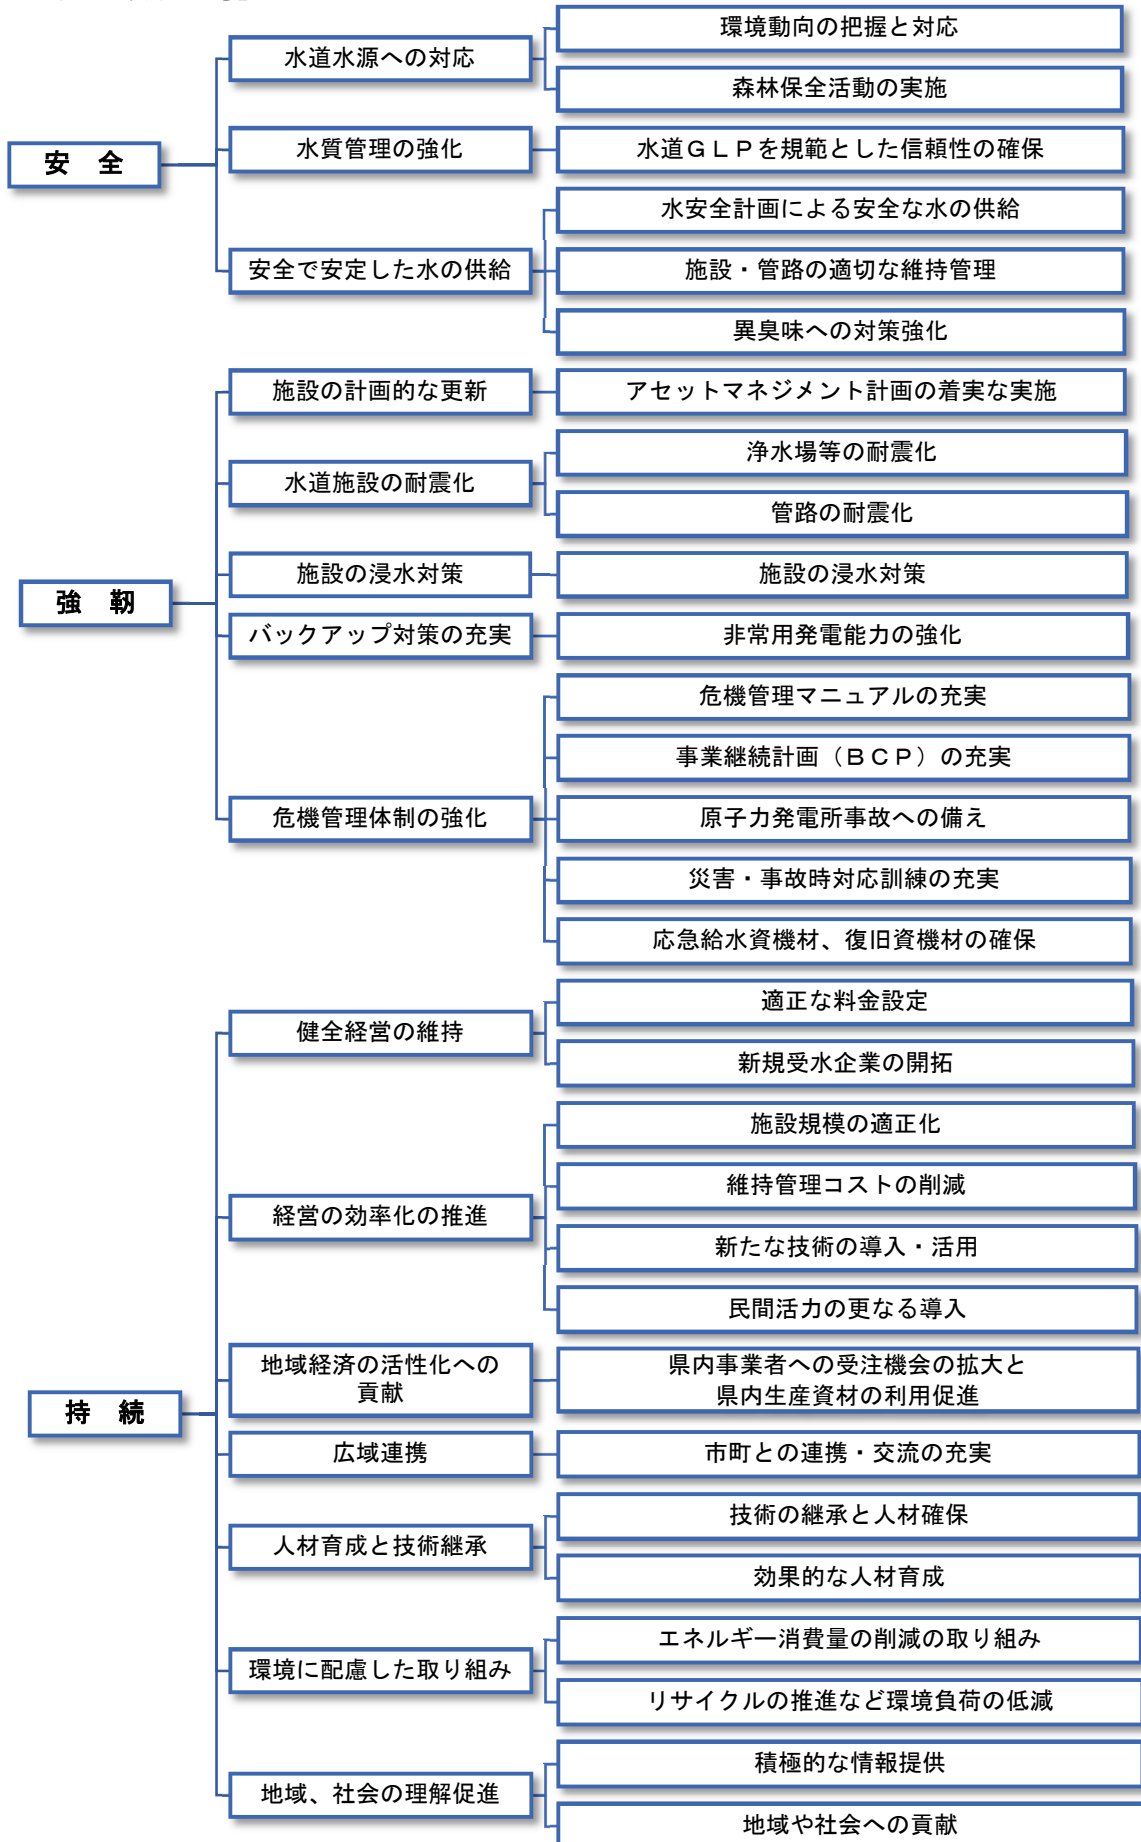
安　全

水道水源への対応

環境動向の把握と対応

森林保全活動の実施

水質管理の強化

水道ＧＬＰを規範とした信頼性の確保

安全で安定した水の供給

水安全計画による安全な水の供給

施設・管路の適切な維持管理

異臭味への対策強化

強　靭

施設の計画的な更新

アセットマネジメント計画の着実な実施

水道施設の耐震化

浄水場等の耐震化

管路の耐震化

施設の浸水対策

施設の浸水対策

バックアップ対策の充実

非常用発電能力の強化

危機管理体制の強化

危機管理マニュアルの充実

事業継続計画（ＢＣＰ）の充実

原子力発電所事故への備え

災害・事故時対応訓練の充実

応急給水資機材、復旧資機材の確保

持　続

健全経営の維持

適正な料金設定

新規受水企業の開拓

経営の効率化の推進

施設規模の適正化

維持管理コストの削減

新たな技術の導入・活用

民間活力の更なる導入

地域経済の活性化への貢献

県内事業者への受注機会の拡大と県内生産資材の利用促進

広域連携

市町との連携・交流の充実

人材育成と技術継承

技術の継承と人材確保

効果的な人材育成

環境に配慮した取り組み

エネルギー消費量の削減の取り組み

リサイクルの推進など環境負荷の低減

地域、社会の理解促進

積極的な情報提供

地域や社会への貢献